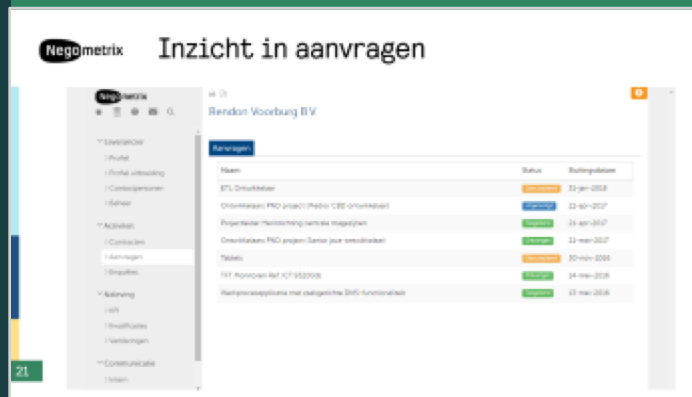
Negometrix Inzicht in aanvragen

Negometrix

Leverancier
Profiel
Profiel uitbreiding
Correspondenten
Beheer

Activiteit
Contracten
Aanvragen
Enquêtes

Rekening
KPI
Proefflusties
Verklaringen

Communicatie
Inbox

Rendon Voorburg B.V.

Aanvragen

| Naam | Status | Sluitingsdatum |
|---|---|---|
| BTL Ontwikkelaar | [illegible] | 31-jan-2018 |
| Ontwikkelaars PND project Phedra C&D ontwikkelaar | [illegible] | 21-apr-2017 |
| Projectleider Harmonisering centrale magazijnen | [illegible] | 21-apr-2017 |
| Ontwikkelaars PND project Senior java ontwikkelaar | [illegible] | 22-mei-2017 |
| Tablets | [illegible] | 30-nov-2016 |
| TFT Monitoren Ref. ICT 552006 | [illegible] | 14-mei-2016 |
| Klantprocesapplicatie met aanvullende BHS functionaliteit | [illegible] | 17-mei-2016 |

21